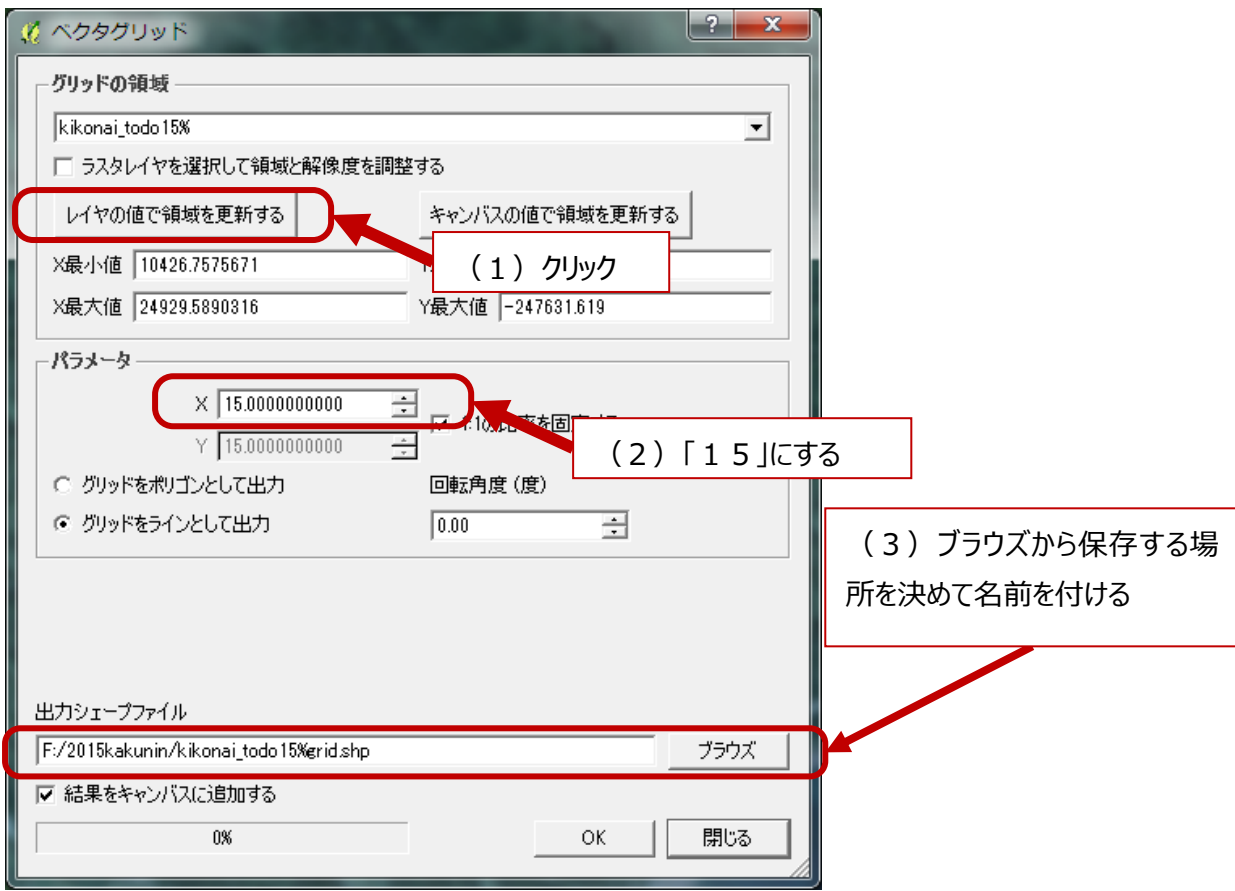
ベクタグリッド

?

グリッドの領域

kikonai_todo15%

ラスタレイヤを選択して領域と解像度を調整する

レイヤの値で領域を更新する

キャンバスの値で領域を更新する

（１） クリック

X最小値 10426.7575671

X最大値 24929.5890316

Y最大値 -247631.619

パラメータ

X 15.0000000000

Y 15.0000000000

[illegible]

（２）「１５」にする

グリッドをポリゴンとして出力

回転角度（度）

グリッドをラインとして出力

0.00

（３） ブラウズから保存する場所を決めて名前を付ける

出力シェープファイル

F:/2015kakunin/kikonai_todo15%grid.shp

ブラウズ

結果をキャンバスに追加する

0%

OK

閉じる